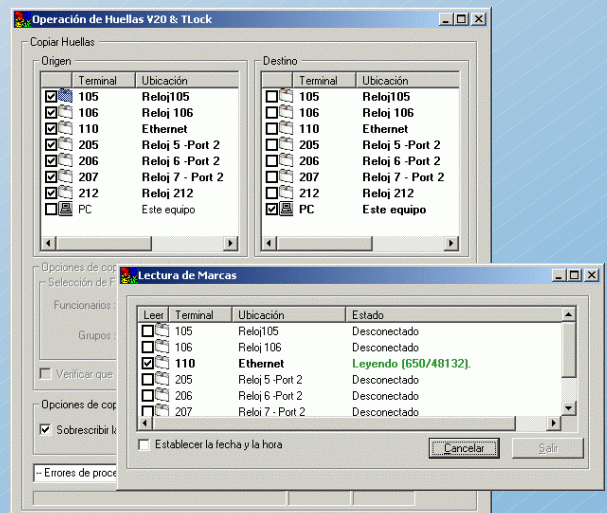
Operación de Huellas V20 & TLock

Copiar Huellas

Origen

| | Terminal | Ubicación |
|---|---|---|
| ☑ | 105 | Reloj105 |
| ☑ | 106 | Reloj 106 |
| ☑ | 110 | Ethernet |
| ☑ | 205 | Reloj 5 -Port 2 |
| ☑ | 206 | Reloj 6 -Port 2 |
| ☑ | 207 | Reloj 7 - Port 2 |
| ☑ | 212 | Reloj 212 |
| ☐ | PC | Este equipo |

Destino

| | Terminal | Ubicación |
|---|---|---|
| ☐ | 105 | Reloj105 |
| ☐ | 106 | Reloj 106 |
| ☐ | 110 | Ethernet |
| ☐ | 205 | Reloj 5 -Port 2 |
| ☐ | 206 | Reloj 6 -Port 2 |
| ☐ | 207 | Reloj 7 - Port 2 |
| ☐ | 212 | Reloj 212 |
| ☑ | PC | Este equipo |

Opciones de co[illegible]

Selección de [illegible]

Funcionarios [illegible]

Grupos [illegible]

Verificar que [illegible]

Opciones de co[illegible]

Sobrescribir l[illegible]

-- Errores de proce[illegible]

Lectura de Marcas

| Leer | Terminal | Ubicación | Estado |
|---|---|---|---|
| ☐ | 105 | Reloj105 | Desconectado |
| ☐ | 106 | Reloj 106 | Desconectado |
| ☑ | 110 | Ethernet | Leyendo (650/48132). |
| ☐ | 205 | Reloj 5 -Port 2 | Desconectado |
| ☐ | 206 | Reloj 6 -Port 2 | Desconectado |
| ☐ | 207 | Reloj 7 - Port 2 | Desconectado |

Establecer la fecha y la hora

Cancelar

Salir